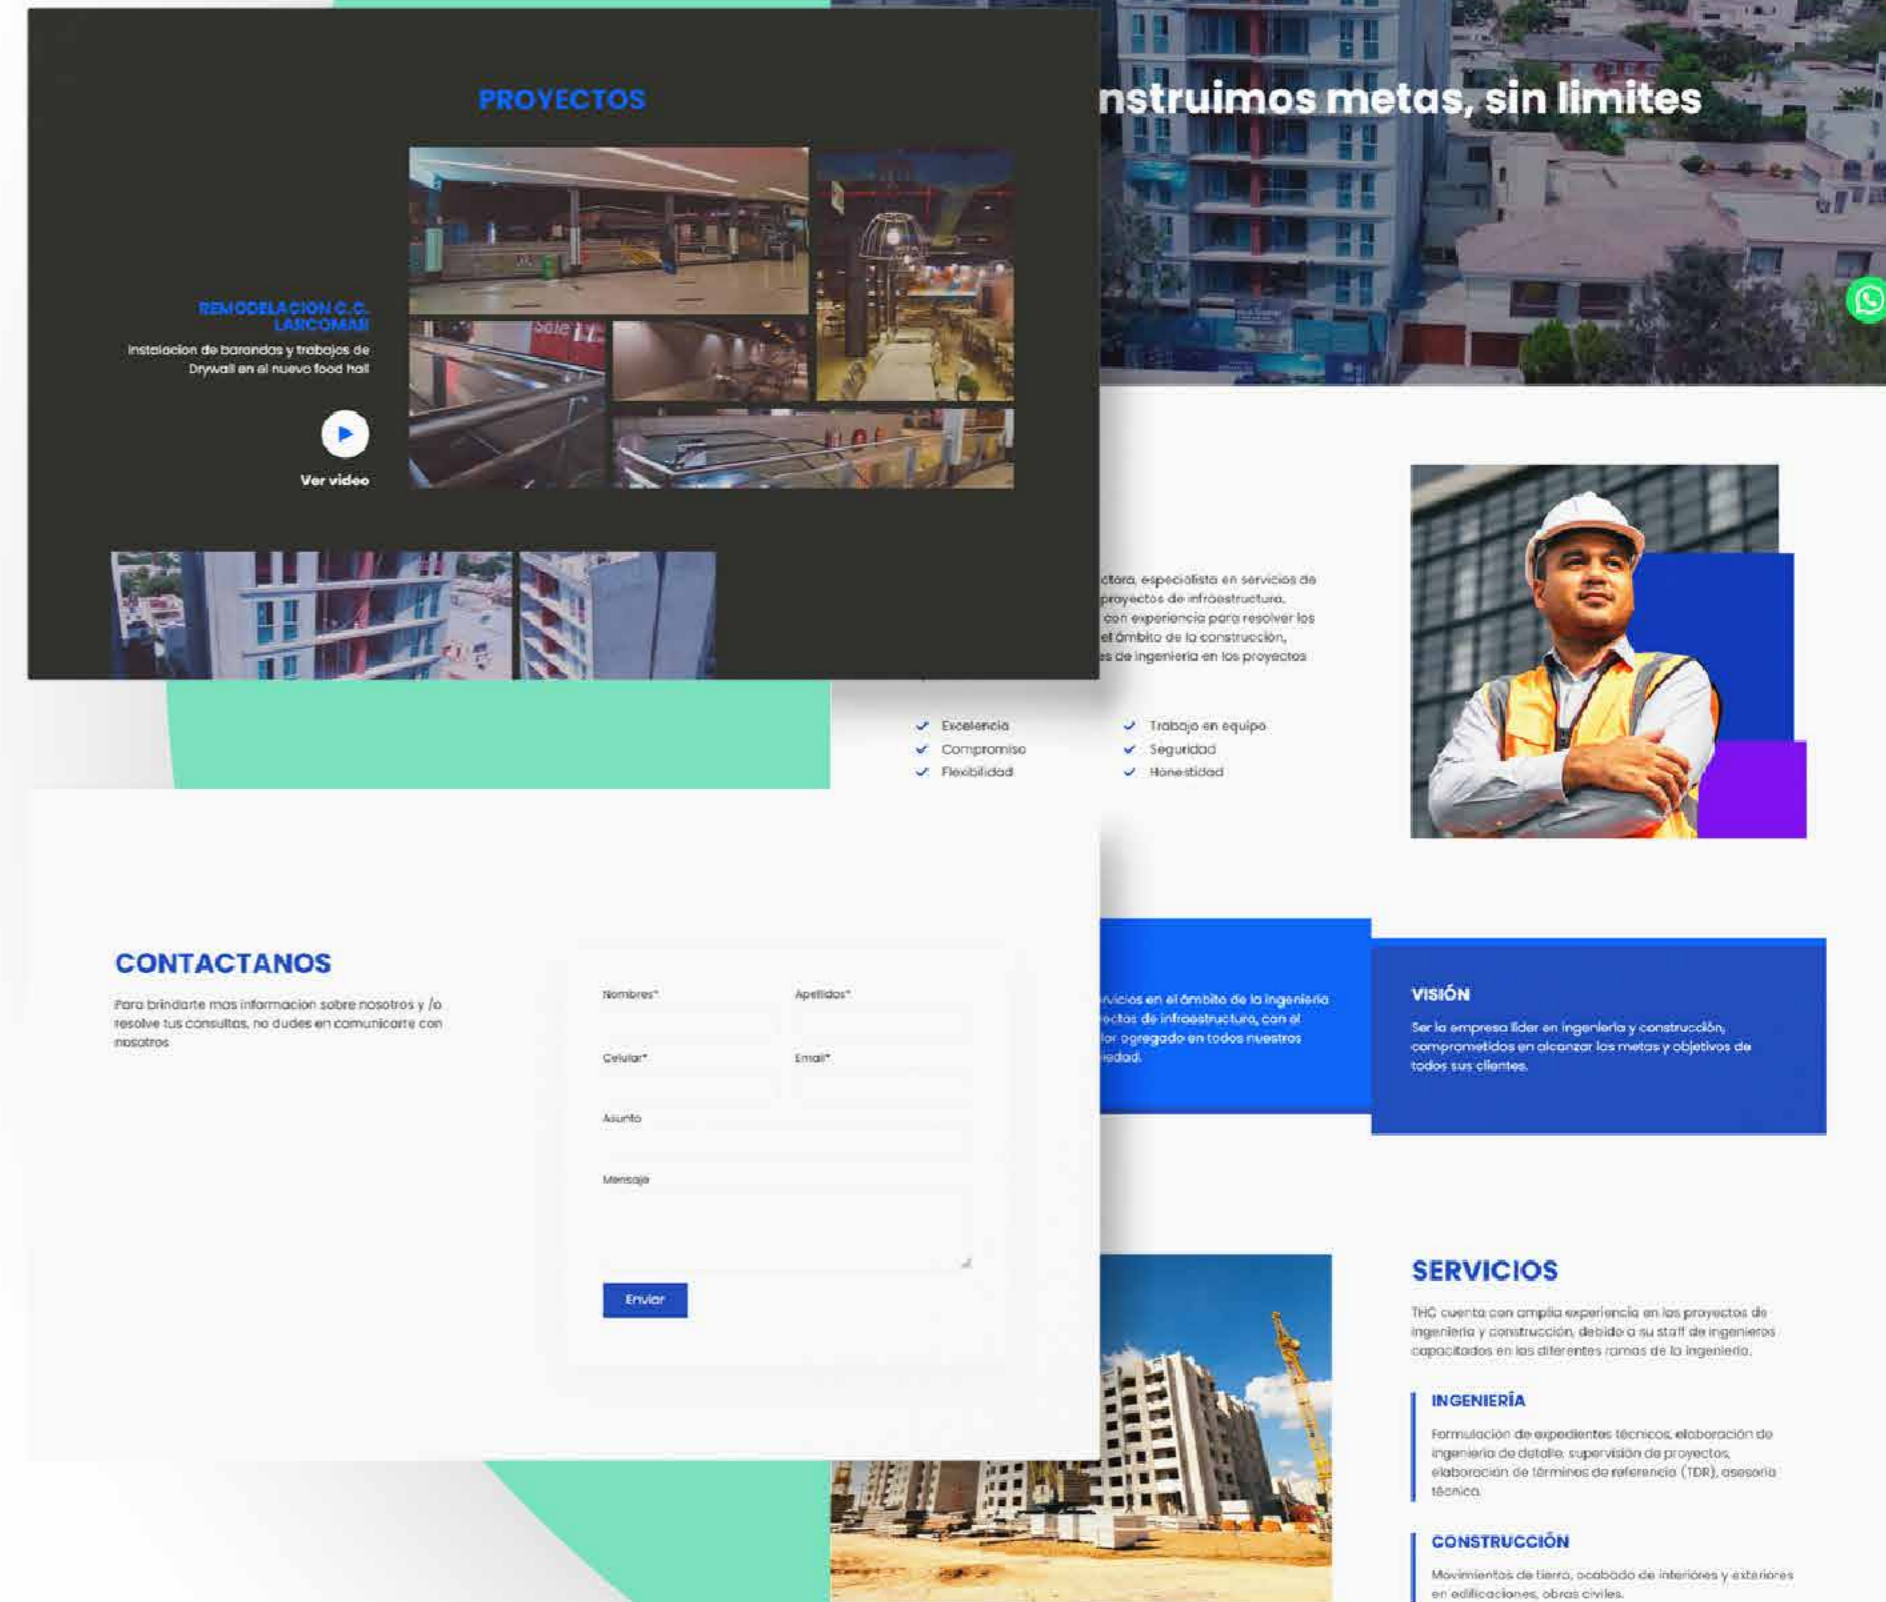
PROYECTOS

REMODELACION C.C. LARCOMAR

Instalacion de barandas y trabajos de Drywall en el nuevo food hall

Ver video

nstruimos metas, sin limites

ctora, especialista en servicios de proyectos de infraestructura, con experiencia para resolver los el ámbito de la construcción, s de ingenieria en los proyectos

Excelencia
Compromiso
Flexibilidad
Trabajo en equipo
Seguridad
Honestidad

CONTACTANOS

Para brindarte mas informacion sobre nosotros y /o resolve tus consultas, no dudes en comunicarte con nosotros

Nombres*
Apellidos*
Celular*
Email*
Asunto
Mensaje
Enviar

vicios en el ámbito de la ingeniería ectos de infraestructura, con el lor agregado en todos nuestros edad.

VISIÓN

Ser la empresa líder en ingeniería y construcción, comprometidos en alcanzar las metas y objetivos de todos sus clientes.

SERVICIOS

THC cuenta con amplia experiencia en los proyectos de ingeniería y construcción, debido a su staff de ingenieros capacitados en las diferentes ramas de la ingeniería.

INGENIERÍA

Formulación de expedientes técnicos, elaboración de ingeniería de detalle, supervisión de proyectos, elaboración de términos de referencia (TDR), asesoría técnica.

CONSTRUCCIÓN

Movimientos de tierra, acabado de interiores y exteriores en edificaciones, obras civiles.